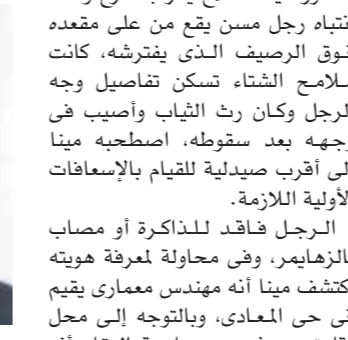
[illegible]
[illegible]نتباه رجل مسن يقع من على مقعده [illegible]فوق الرصيف الذى يفترشه، كانت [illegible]ملامح الشتاء تسكن تفاصيل وجه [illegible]الرجل وكان رث الثياب وأصيب فى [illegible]وجهه بعد سقوطه، اصطحبه مينا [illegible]إلى أقرب صيدلية للقيام بالإسعافات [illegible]الأولية اللازمة.

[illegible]الرجل فاقد للذاكرة أو مصاب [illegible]بالزهايمر، وفى محاولة لمعرفة هويته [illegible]اكتشف مينا أنه مهندس معمارى يقيم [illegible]فى حى المعادى، وبالتوجه إلى محل
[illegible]